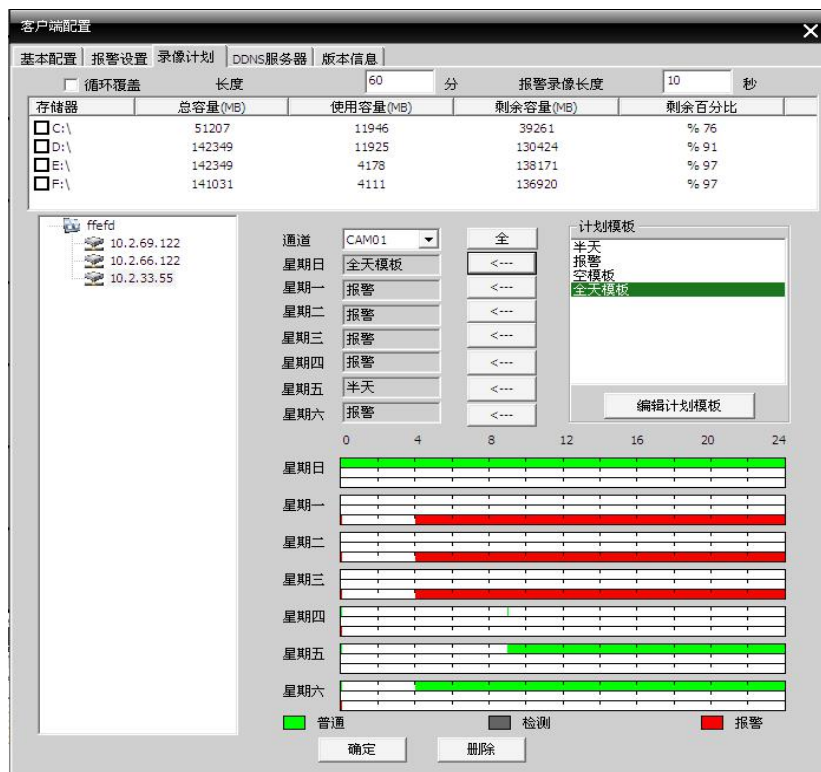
客户端配置

基本配置 | 报警设置 | 录像计划 | DDNS服务器 | 版本信息

循环覆盖 长度 60 分 报警录像长度 10 秒

| 存储器 | 总容量(MB) | 使用容量(MB) | 剩余容量(MB) | 剩余百分比 |
|---|---|---|---|---|
| C:\ | 51207 | 11946 | 39261 | % 76 |
| D:\ | 142349 | 11925 | 130424 | % 91 |
| E:\ | 142349 | 4178 | 138171 | % 97 |
| F:\ | 141031 | 4111 | 136920 | % 97 |

ffefd
10.2.69.122
10.2.66.122
10.2.33.55

通道 CAM01 全
星期日 全天模板 <---
星期一 报警 <---
星期二 报警 <---
星期三 报警 <---
星期四 报警 <---
星期五 半天 <---
星期六 报警 <---

计划模板
半天
报警
空模板
全天模板

编辑计划模板

0 4 8 12 16 20 24
星期日
星期一
星期二
星期三
星期四
星期五
星期六

普通 检测 报警

确定 删除